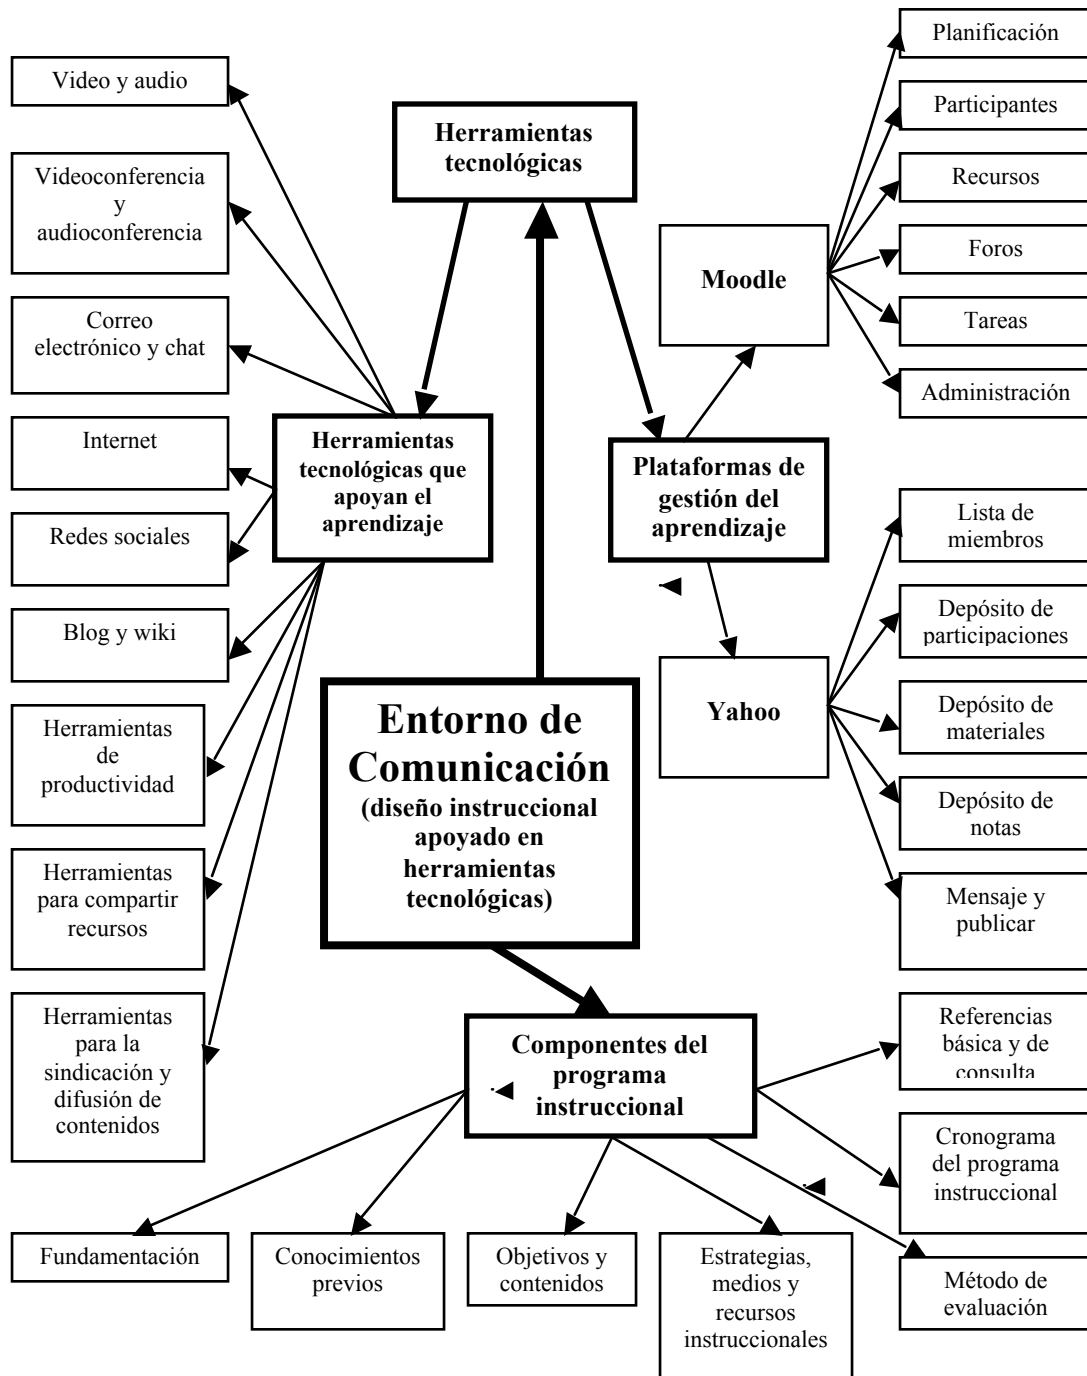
Herramientas tecnológicas

Video y audio

Videoconferencia y audioconferencia

Correo electrónico y chat

Internet

Redes sociales

Blog y wiki

Herramientas de productividad

Herramientas para compartir recursos

Herramientas para la sindicación y difusión de contenidos

Herramientas tecnológicas que apoyan el aprendizaje

Moodle

Planificación

Participantes

Recursos

Foros

Tareas

Administración

Plataformas de gestión del aprendizaje

Yahoo

Lista de miembros

Depósito de participaciones

Depósito de materiales

Depósito de notas

Mensaje y publicar

Entorno de Comunicación (diseño instruccional apoyado en herramientas tecnológicas)

Componentes del programa instruccional

Referencias básica y de consulta

Cronograma del programa instruccional

Método de evaluación

Fundamentación

Conocimientos previos

Objetivos y contenidos

Estrategias, medios y recursos instruccionales